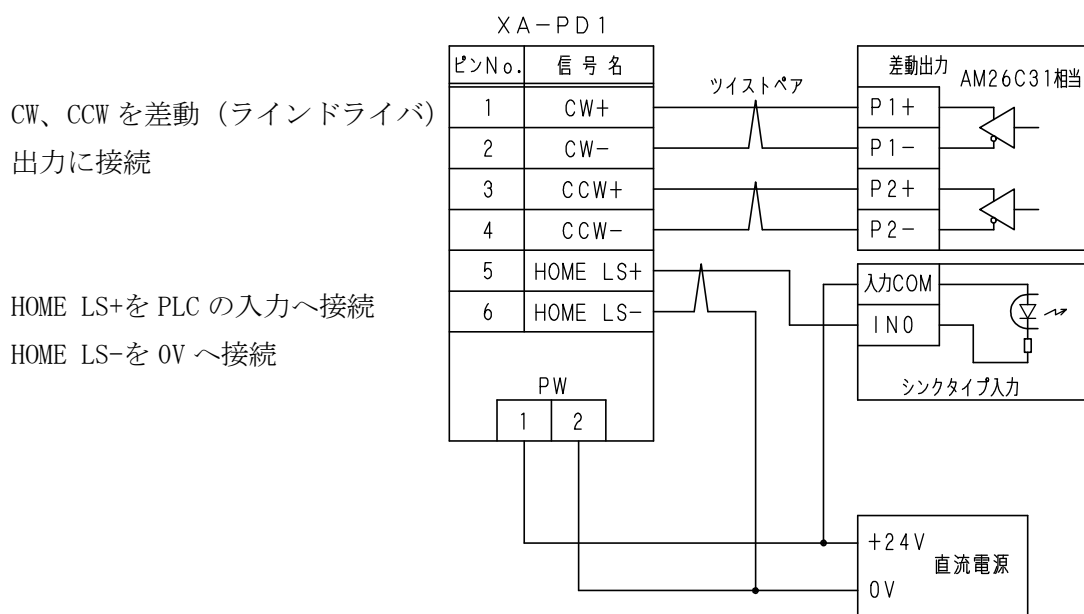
CW、CCW を差動（ラインドライバ）出力に接続

HOME LS+を PLC の入力へ接続
HOME LS-を 0V へ接続

XA−PD1

| ピンNo. | 信号名 |
|---|---|
| 1 | CW+ |
| 2 | CW− |
| 3 | CCW+ |
| 4 | CCW− |
| 5 | HOME LS+ |
| 6 | HOME LS− |

PW
1 2

ツイストペア

差動出力 AM26C31相当
P1+
P1−
P2+
P2−

入力COM
IN0
シンクタイプ入力

+24V
0V
直流電源